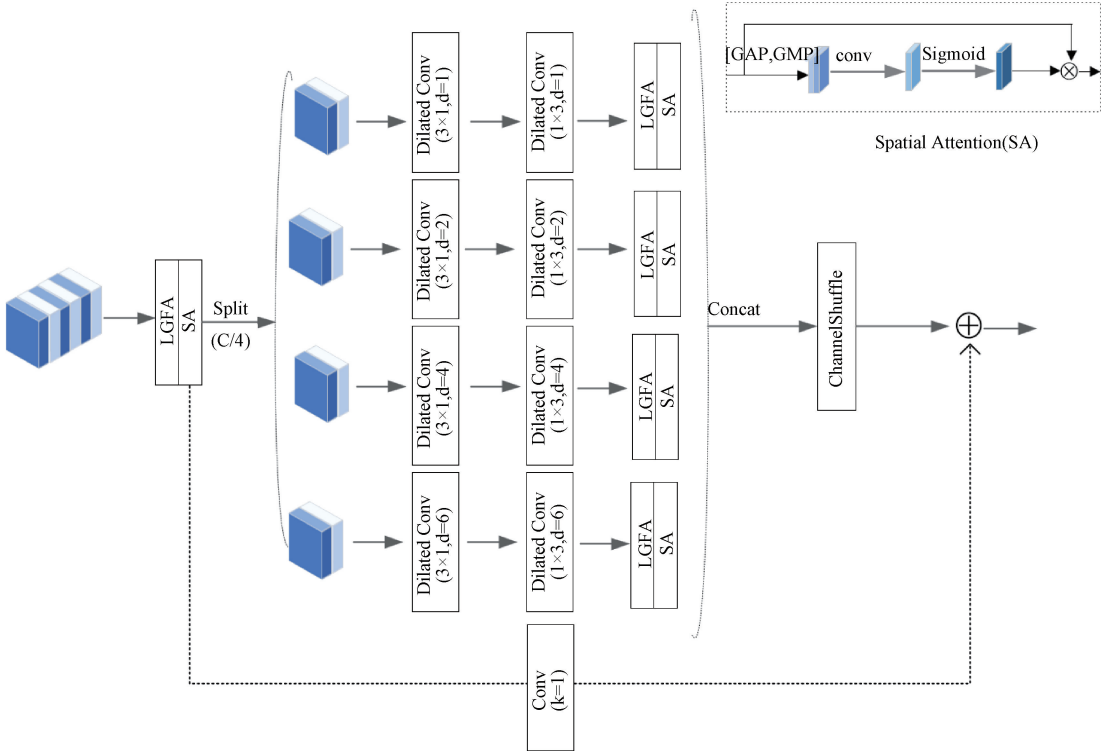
[GAP,GMP] conv Sigmoid

Spatial Attention(SA)

LGFA SA

Split (C/4)

Dilated Conv (3×1,d=1)

Dilated Conv (1×3,d=1)

LGFA SA

Dilated Conv (3×1,d=2)

Dilated Conv (1×3,d=2)

LGFA SA

Dilated Conv (3×1,d=4)

Dilated Conv (1×3,d=4)

LGFA SA

Dilated Conv (3×1,d=6)

Dilated Conv (1×3,d=6)

LGFA SA

Concat

ChannelShuffle

Conv (k=1)